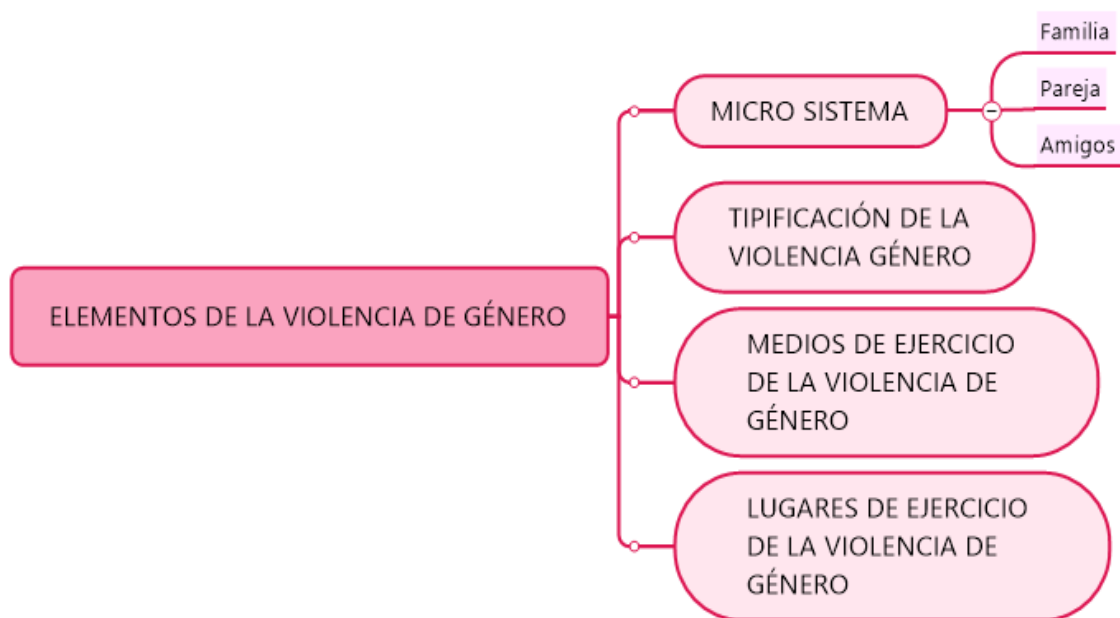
ELEMENTOS DE LA VIOLENCIA DE GÉNERO

MICRO SISTEMA

Familia

Pareja

Amigos

TIPIFICACIÓN DE LA VIOLENCIA GÉNERO

MEDIOS DE EJERCICIO DE LA VIOLENCIA DE GÉNERO

LUGARES DE EJERCICIO DE LA VIOLENCIA DE GÉNERO